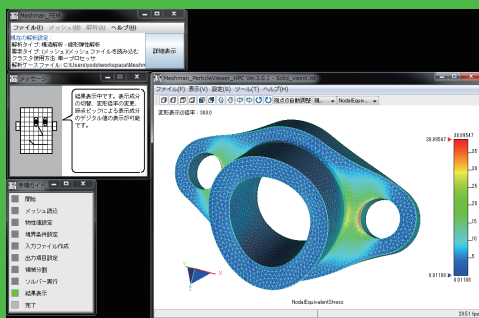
Meshman_Part

ファイル(F) メッシュ(M) 解析(A) ヘルプ(H)

現在の解析設定
解析タイプ：構造解析 - 線形弾性解析
要素タイプ：メッシュ/メッシュファイルを読み込む
クラスタ使用方法：単一プロセッサ
解析データファイル：C:¥Users¥yoda¥workspace¥Meshm

詳細表示

メッセージ

結果表示中です。表示成分の切替、変形倍率の変更、頂点ピックによる表示成分のデジタル値の表示が可能です。

手順ガイド

開始
メッシュ読込
物性値設定
境界条件設定
入力ファイル作成
出力項目設定
領域分割
ソルバー実行
結果表示
完了

Meshman_ParticleViewer_HPC Ver.3.0.1 - Solid_vamit.inf

ファイル(F) 表示(V) 設定(S) ツール(T) ヘルプ(H)

視点の自動調整 視

NodalEquival

変形表示の倍率：300.0

30.09547
30.09547

0.01180
0.01180

NodalEquivalentStress

20.51 fps